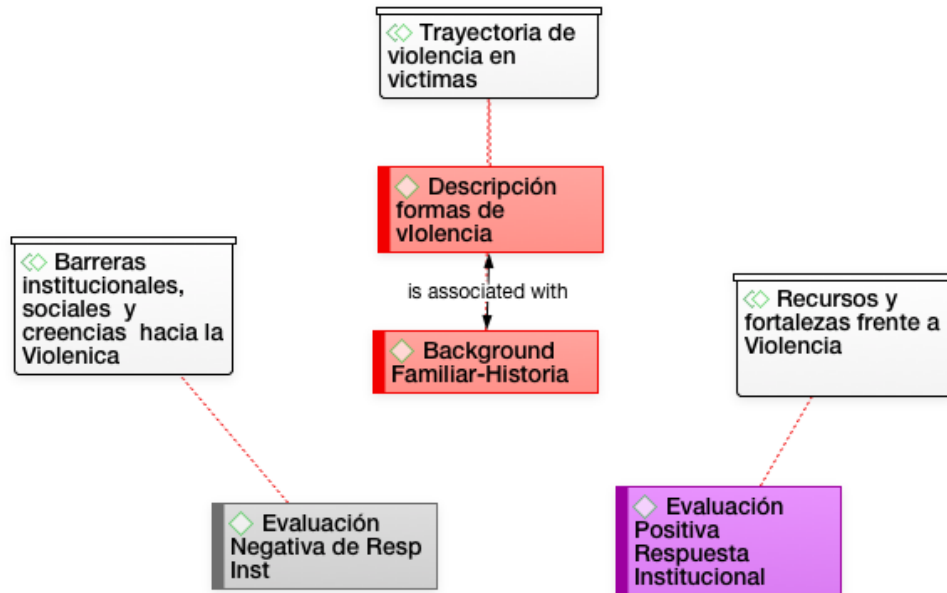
Trayectoria de violencia en victimas

Descripción formas de violencia

is associated with

Background Familiar-Historia

Barreras institucionales, sociales y creencias hacia la Violenica

Recursos y fortalezas frente a Violencia

Evaluación Negativa de Resp Inst

Evaluación Positiva Respuesta Institucional